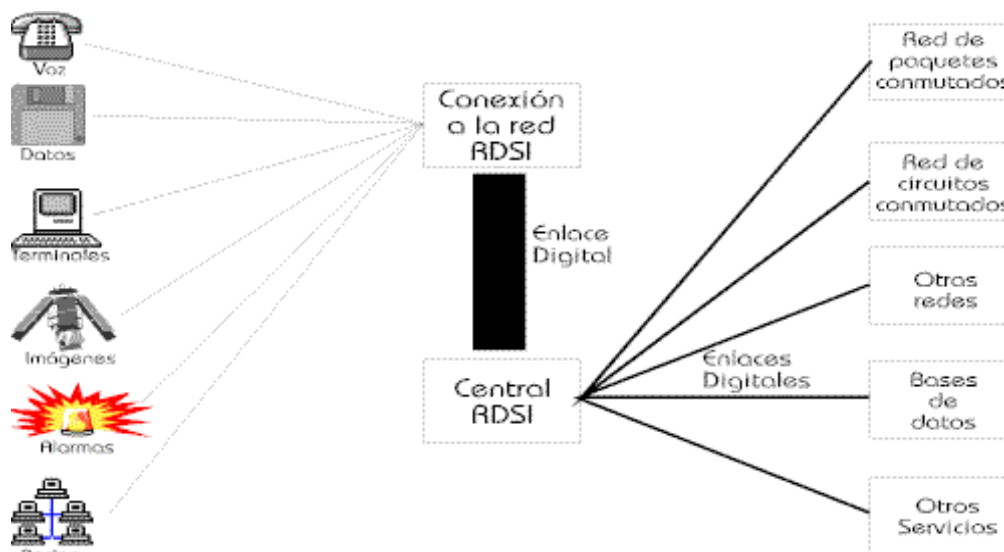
Voz

Datos

Terminales

Imágenes

Alarmas

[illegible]

Conexión a la red RDSI

Enlace Digital

Central RDSI

Enlaces Digitales

Red de paquetes conmutados

Red de circuitos conmutados

Otras redes

Bases de datos

Otros Servicios